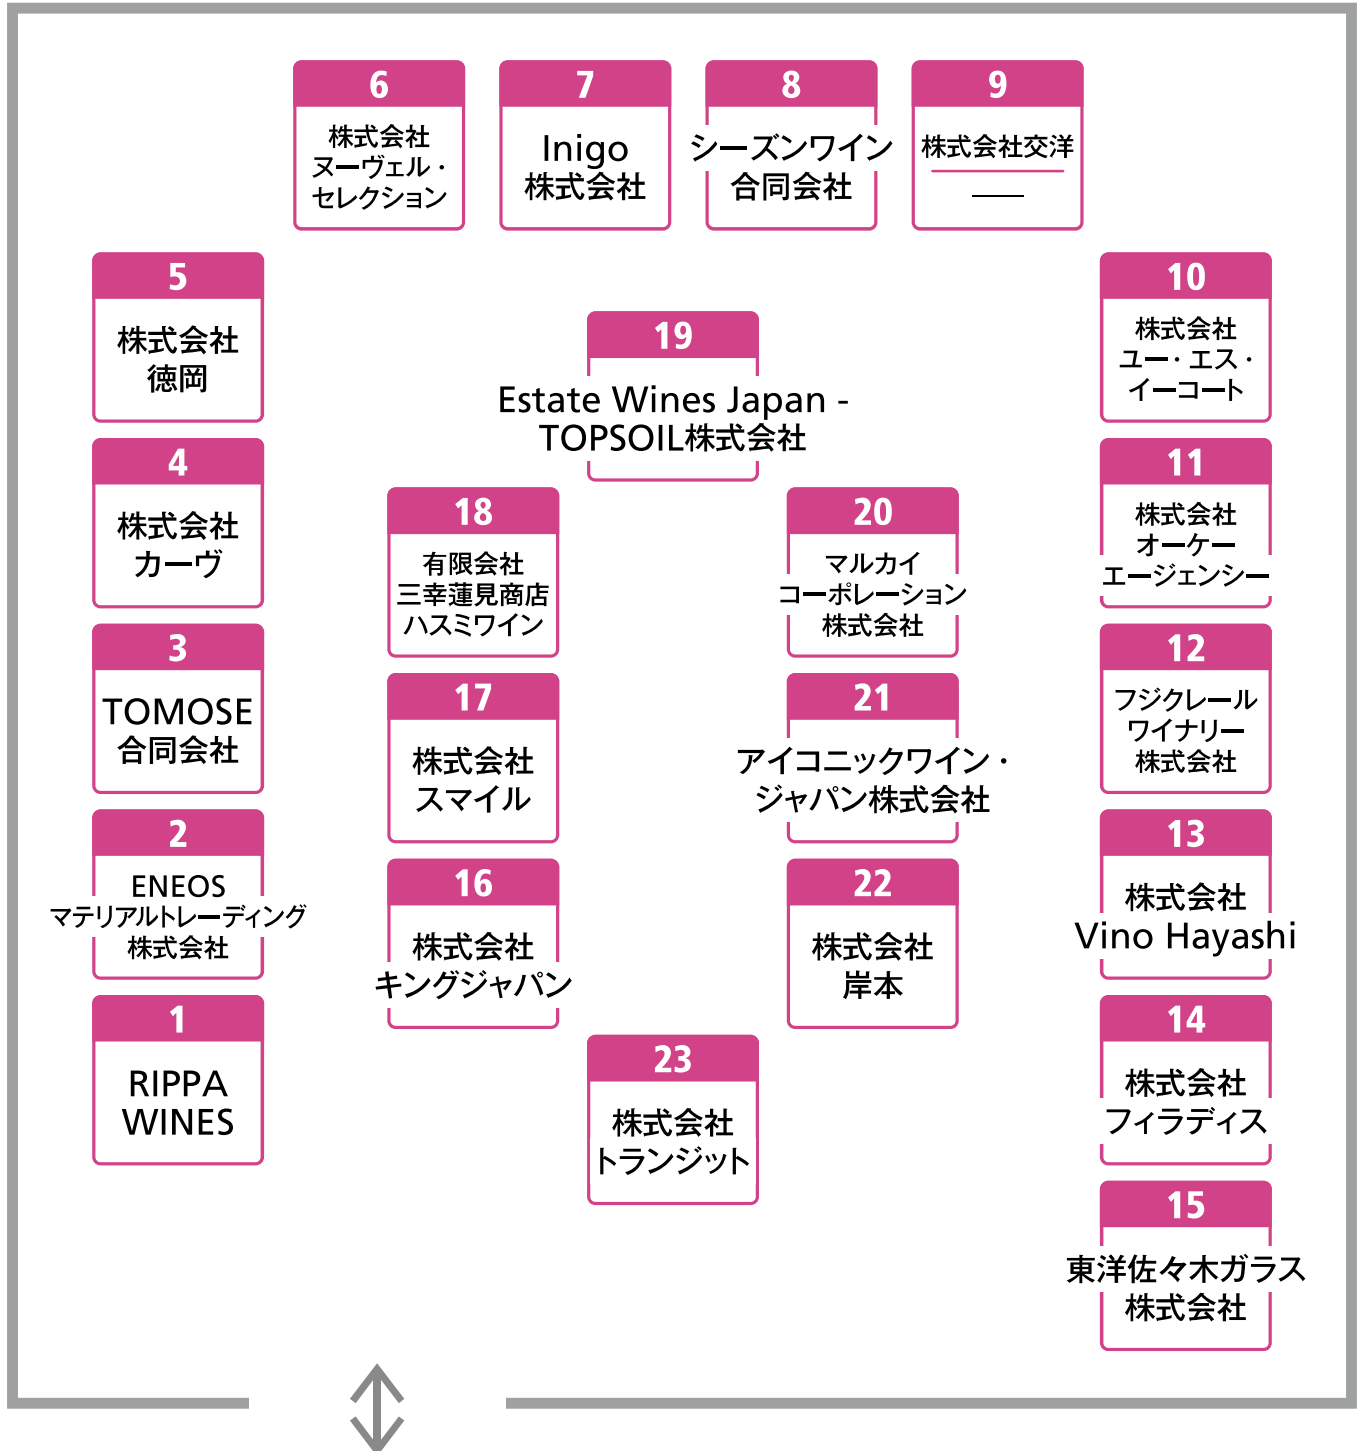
6
株式会社
ヌーヴェル・
セレクション

7
Inigo
株式会社

8
シーズンワイン
合同会社

9
株式会社交洋

5
株式会社
徳岡

19
Estate Wines Japan -
TOPSOIL株式会社

10
株式会社
ユー・エス・
イーコート

4
株式会社
カーヴ

18
有限会社
三幸蓮見商店
ハスミワイン

20
マルカイ
コーポレーション
株式会社

11
株式会社
オーケー
エージェンシー

3
TOMOSE
合同会社

17
株式会社
スマイル

21
アイコニックワイン・
ジャパン株式会社

12
フジクレール
ワイナリー
株式会社

2
ENEOS
マテリアルトレーディング
株式会社

16
株式会社
キングジャパン

22
株式会社
岸本

13
株式会社
Vino Hayashi

1
RIPPA
WINES

23
株式会社
トランジット

14
株式会社
フィラディス

15
東洋佐々木ガラス
株式会社